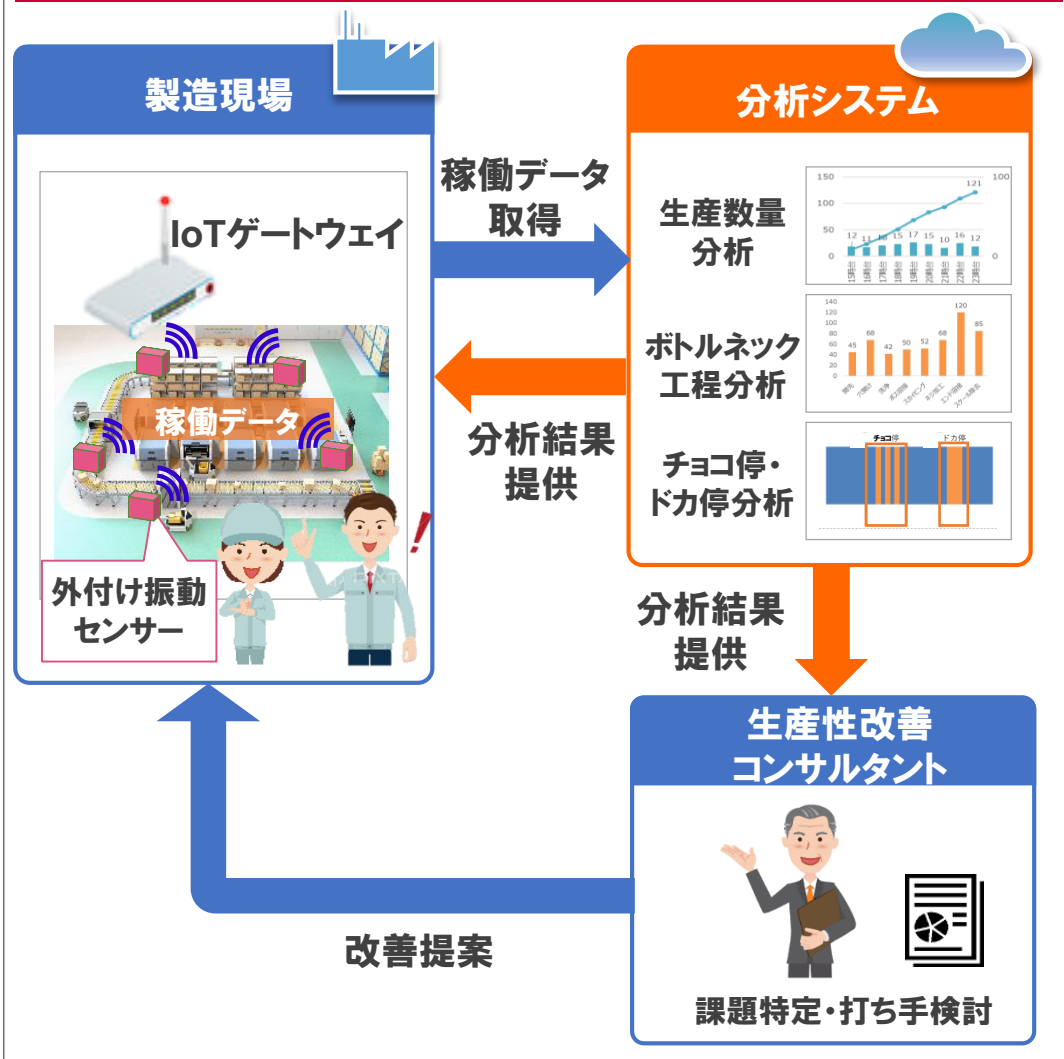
製造現場

IoTゲートウェイ

稼働データ

外付け振動センサー

稼働データ取得

分析結果提供

分析システム

生産数量分析

150
100
50
0
100
121
12 11 10 15 17 15 10 16 12

ボトルネック工程分析

140
120
100
80
60
40
20
0
45 68 42 50 52 68 120 85

チョコ停・ドカ停分析

チョコ停
ドカ停

分析結果提供

生産性改善コンサルタント

課題特定・打ち手検討

改善提案